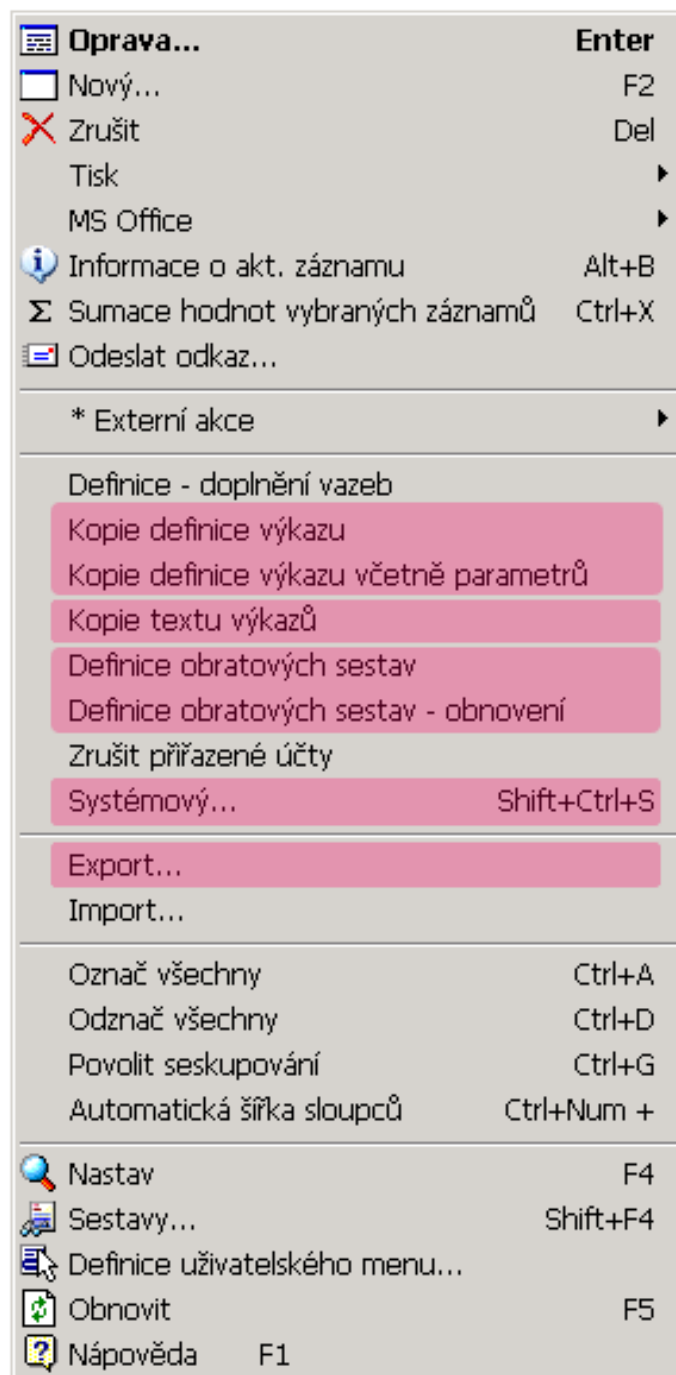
Oprava... Enter
Nový... F2
Zrušit Del
Tisk
MS Office
Informace o akt. záznamu Alt+B
Sumace hodnot vybraných záznamů Ctrl+X
Odeslat odkaz...

* Externí akce

Definice - doplnění vazeb
Kopie definice výkazu
Kopie definice výkazu včetně parametrů
Kopie textu výkazů
Definice obratových sestav
Definice obratových sestav - obnovení
Zrušit přiřazené účty
Systémový... Shift+Ctrl+S

Export...
Import...

Označ všechny Ctrl+A
Odznač všechny Ctrl+D
Povolit seskupování Ctrl+G
Automatická šířka sloupců Ctrl+Num +

Nastav F4
Sestavy... Shift+F4
Definice uživatelského menu...
Obnovit F5
Nápověda F1